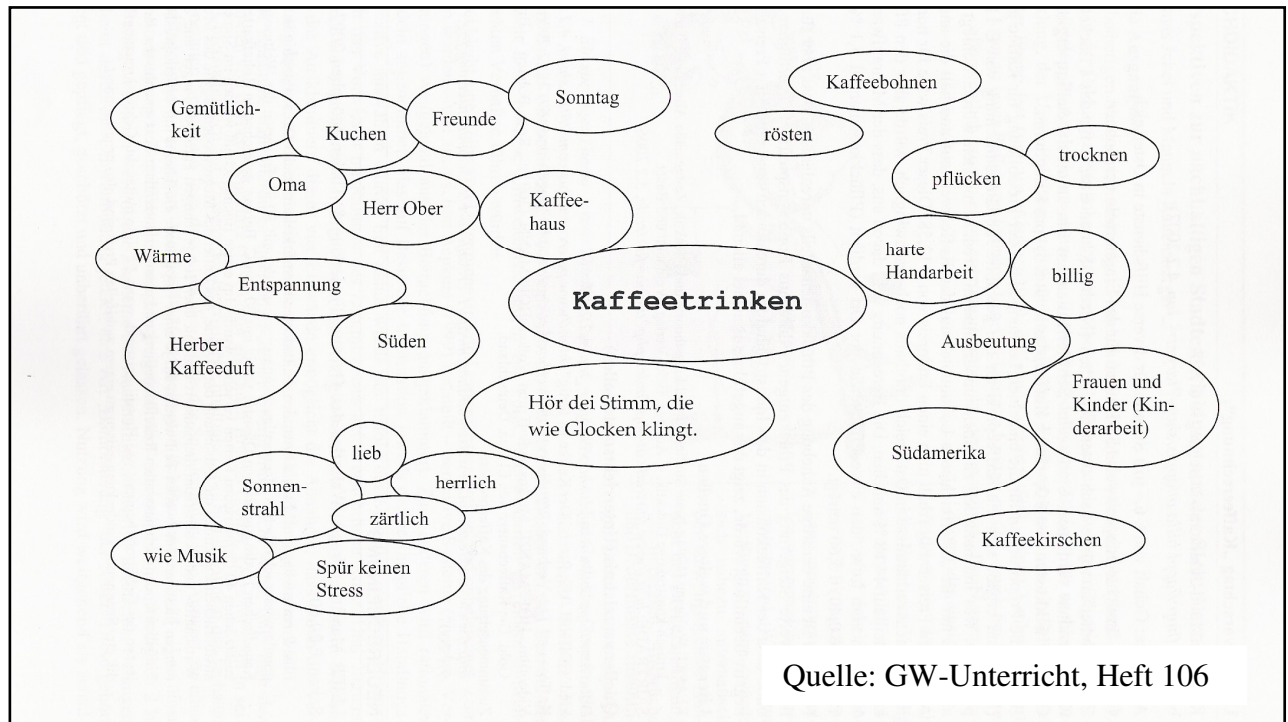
Gemütlichkeit

Kuchen

Freunde

Sonntag

Oma

Herr Ober

Kaffeehaus

Kaffeebohnen

rösten

pflücken

trocknen

Wärme

Entspannung

Herber Kaffeeduft

Süden

Kaffeetrinken

harte Handarbeit

billig

Ausbeutung

Frauen und Kinder (Kinderarbeit)

Hör dei Stimm, die wie Glocken klingt.

Südamerika

lieb

Sonnenstrahl

herrlich

zärtlich

wie Musik

Spür keinen Stress

Kaffeekirschen

Quelle: GW-Unterricht, Heft 106